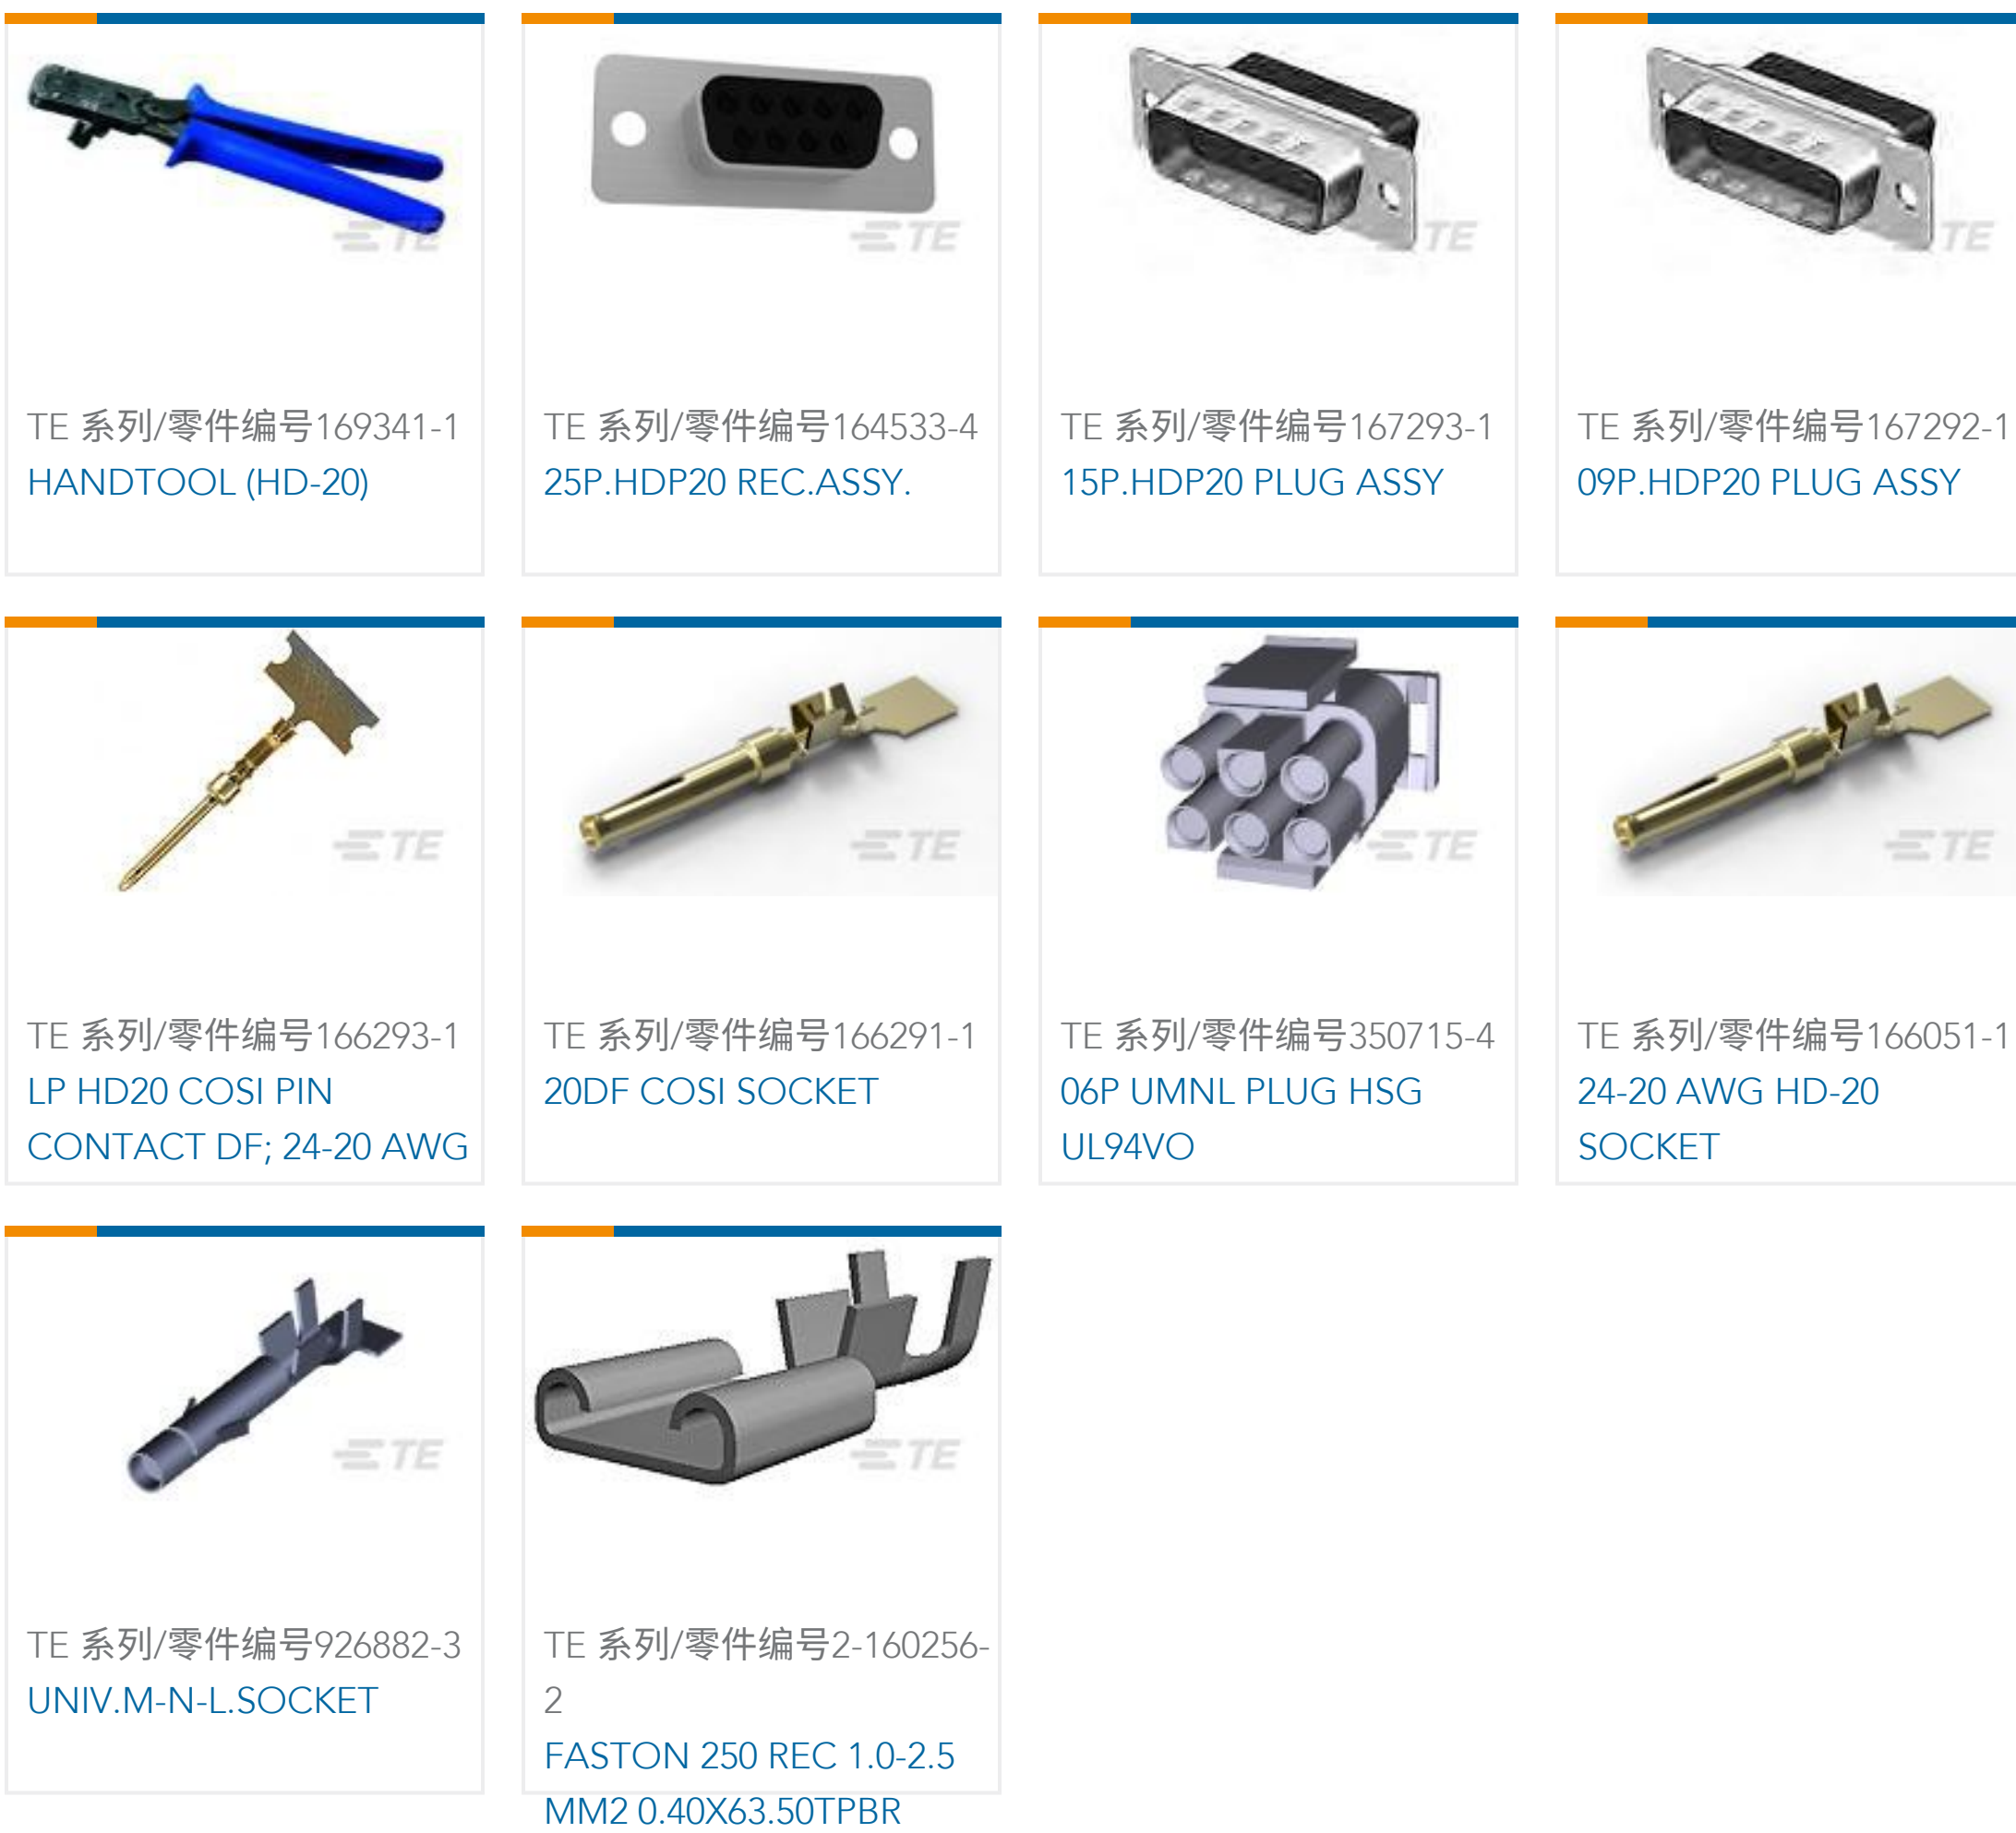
TE 系列/零件编号169341-1
HANDTOOL (HD-20)

TE 系列/零件编号164533-4
25P.HDP20 REC.ASSY.

TE 系列/零件编号167293-1
15P.HDP20 PLUG ASSY

TE 系列/零件编号167292-1
09P.HDP20 PLUG ASSY

TE 系列/零件编号166293-1
LP HD20 COSI PIN CONTACT DF; 24-20 AWG

TE 系列/零件编号166291-1
20DF COSI SOCKET

TE 系列/零件编号350715-4
06P UMNL PLUG HSG UL94VO

TE 系列/零件编号166051-1
24-20 AWG HD-20 SOCKET

TE 系列/零件编号926882-3
UNIV.M-N-L.SOCKET

TE 系列/零件编号2-160256-2
FASTON 250 REC 1.0-2.5 MM2 0.40X63.50TPBR